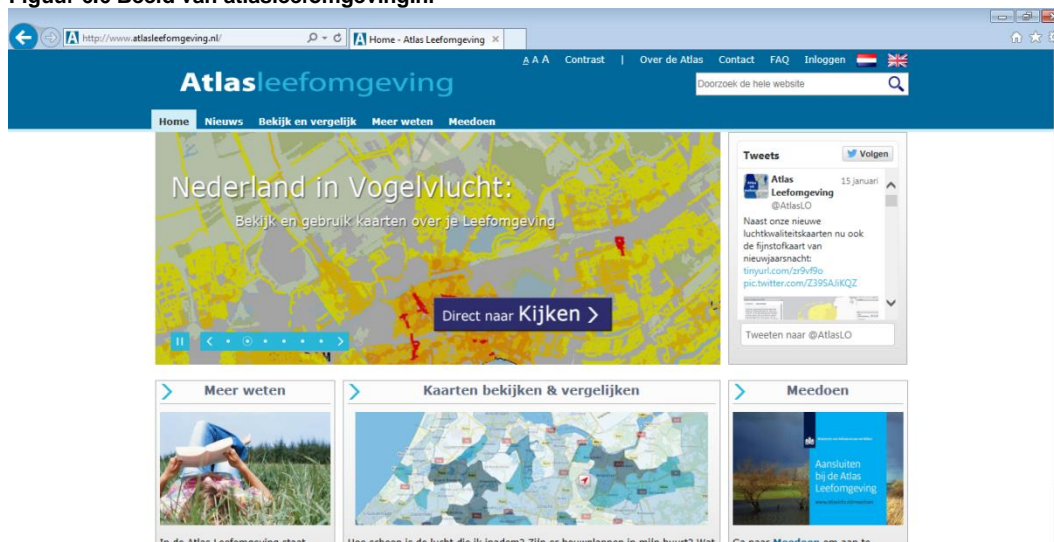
Figuur 6.6 Beeld van atlasleefomgeving.nl

http://www.atlasleefomgeving.nl/

Home - Atlas Leefomgeving

A A A Contrast | Over de Atlas Contact FAQ Inloggen

Atlasleefomgeving

Doorzoek de hele website

Home Nieuws Bekijk en vergelijk Meer weten Meedoen

Nederland in Vogelvlucht:

Bekijk en gebruik kaarten over je Leefomgeving

Direct naar Kijken >

Tweets

Volgen

Atlas Leefomgeving @AtlasLO 15 januari

Naast onze nieuwe luchtkwaliteitskaarten nu ook de fijnstofkaart van nieuwjaarsnacht: tinyurl.com/zr9vf9o pic.twitter.com/Z39SAJiKQZ

Tweeten naar @AtlasLO

Meer weten

Kaarten bekijken & vergelijken

Meedoen

Aansluiten bij de Atlas Leefomgeving

In de Atlas Leefomgeving staat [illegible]

Hoe schoon is de lucht die ik inadem? Zijn er bouwplannen in mijn buurt? Wat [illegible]

Ga naar Meedoen om aan te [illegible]